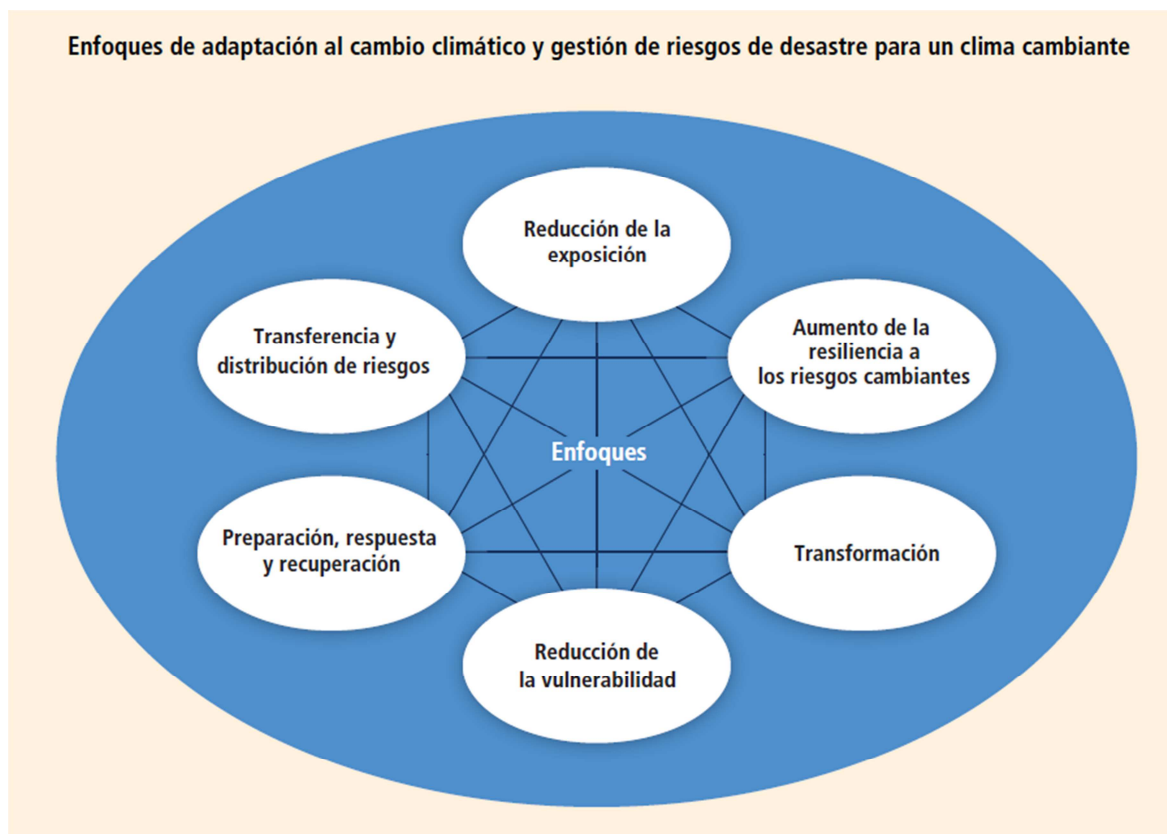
Enfoques de adaptación al cambio climático y gestión de riesgos de desastre para un clima cambiante

Reducción de la exposición

Transferencia y distribución de riesgos

Aumento de la resiliencia a los riesgos cambiantes

Enfoques

Preparación, respuesta y recuperación

Transformación

Reducción de la vulnerabilidad